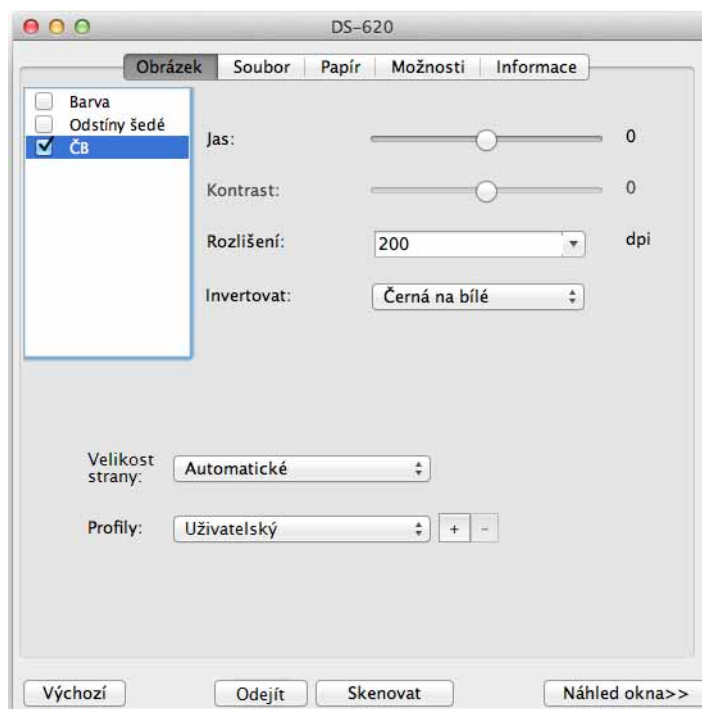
DS-620

Obrázek | Soubor | Papír | Možnosti | Informace

Barva
Odstíny šedé
ČB

Jas: 0

Kontrast: 0

Rozlišení: 200 dpi

Invertovat: Černá na bílé

Velikost strany: Automatické

Profily: Uživatelský + -

Výchozí
Odejít
Skenovat
Náhled okna>>